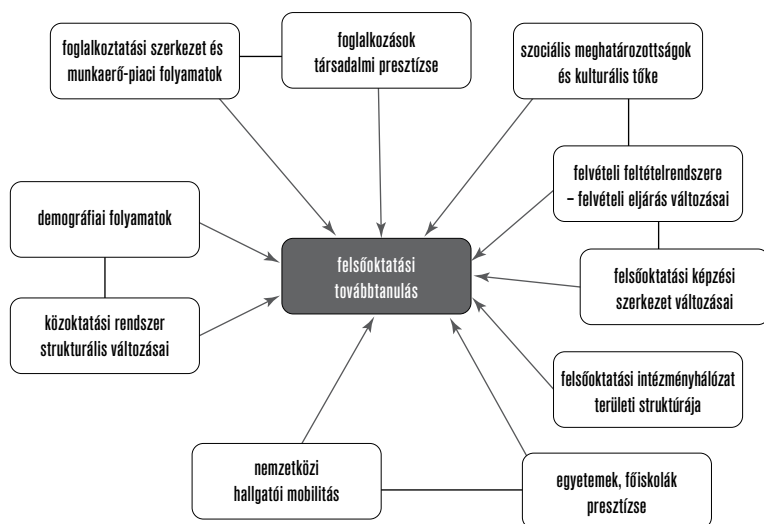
foglalkoztatási szerkezet és munkaerő-piaci folyamatok

foglalkozások társadalmi presztízse

szociális meghatározottságok és kulturális tőke

felvételi feltételrendszere – felvételi eljárás változásai

demográfiai folyamatok

felsőoktatási továbbtanulás

felsőoktatási képzési szerkezet változásai

közoktatási rendszer strukturális változásai

felsőoktatási intézményhálózat területi struktúrája

nemzetközi hallgatói mobilitás

egyetemek, főiskolák presztízse